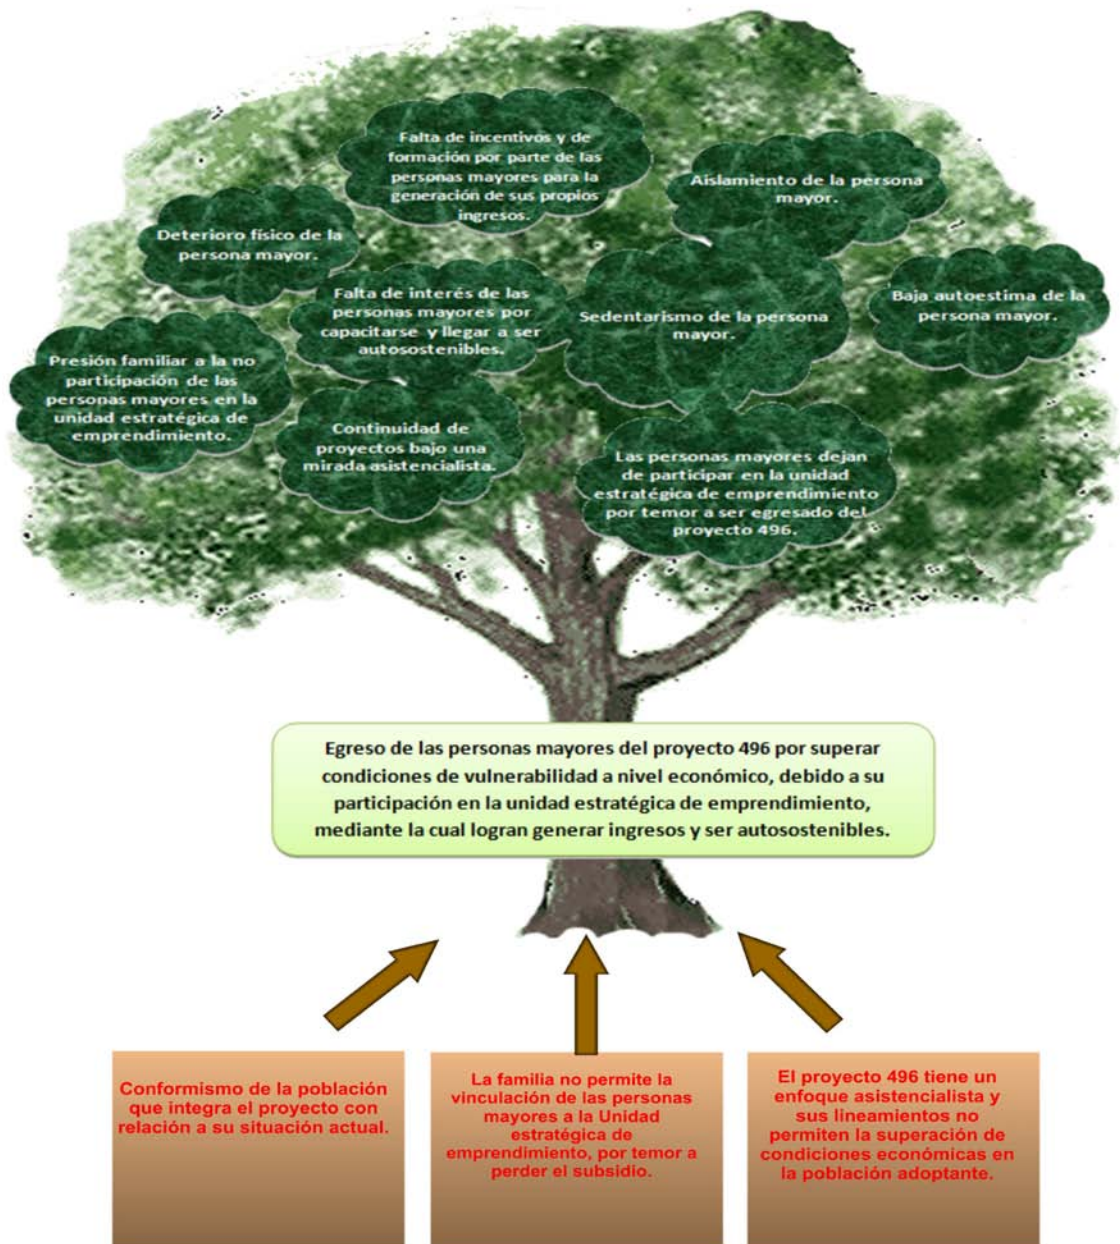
Falta de incentivos y de formación por parte de las personas mayores para la generación de sus propios ingresos.

Aislamiento de la persona mayor.

Deterioro físico de la persona mayor.

Falta de interés de las personas mayores por capacitarse y llegar a ser autosostenibles.

Sedentarismo de la persona mayor.

Baja autoestima de la persona mayor.

Presión familiar a la no participación de las personas mayores en la unidad estratégica de emprendimiento.

Continuidad de proyectos bajo una mirada asistencialista.

Las personas mayores dejan de participar en la unidad estratégica de emprendimiento por temor a ser egresado del proyecto 496.

Egreso de las personas mayores del proyecto 496 por superar condiciones de vulnerabilidad a nivel económico, debido a su participación en la unidad estratégica de emprendimiento, mediante la cual logran generar ingresos y ser autosostenibles.

Conformismo de la población que integra el proyecto con relación a su situación actual.

La familia no permite la vinculación de las personas mayores a la Unidad estratégica de emprendimiento, por temor a perder el subsidio.

El proyecto 496 tiene un enfoque asistencialista y sus lineamientos no permiten la superación de condiciones económicas en la población adoptante.